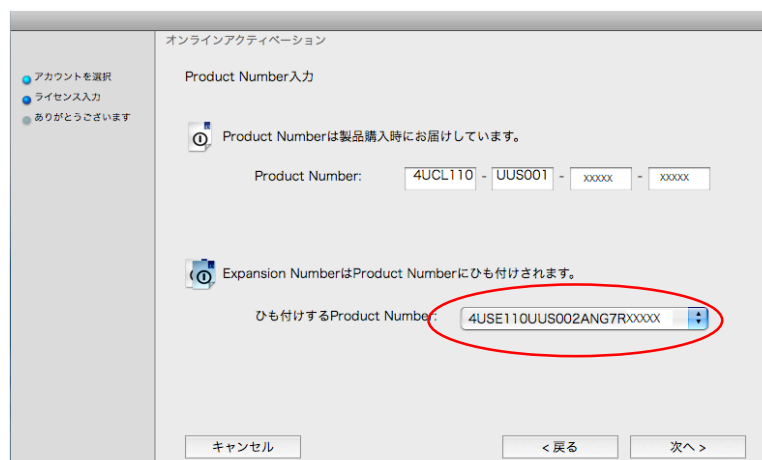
オンラインアクティベーション

アカウントを選択
ライセンス入力
ありがとうございます

Product Number入力

Product Numberは製品購入時にお届けしています。

Product Number: 4UCL110 - UUS001 - xxxxx - xxxxx

Expansion NumberはProduct Numberにひも付けされます。

ひも付けするProduct Number: 4USE110UUS002ANG7RXXXXX

キャンセル

< 戻る

次へ >